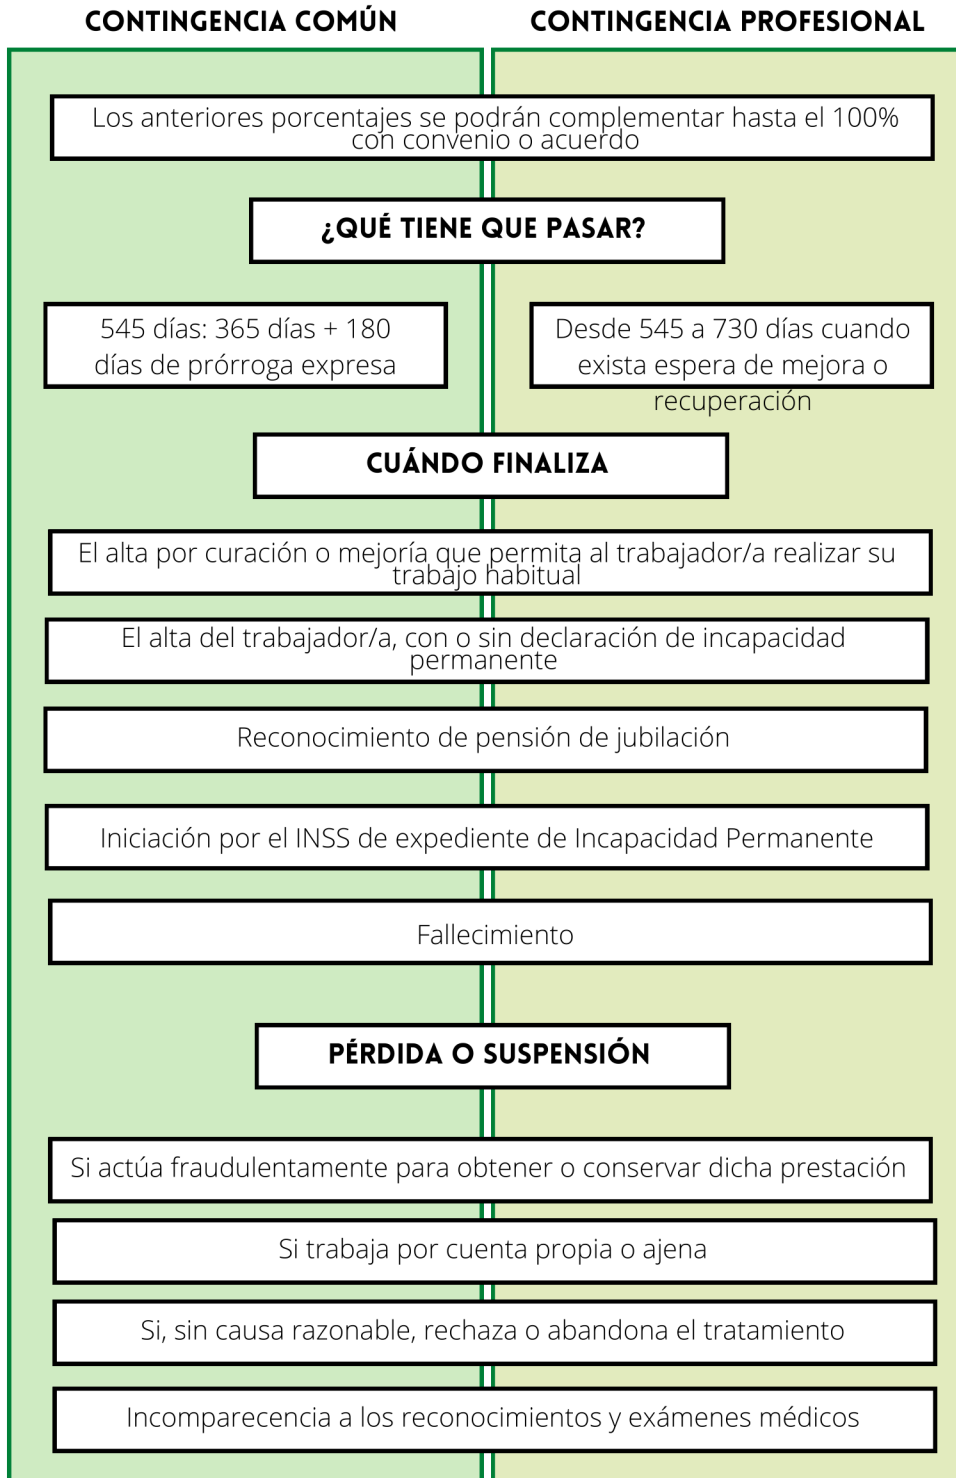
CONTINGENCIA COMÚN

CONTINGENCIA PROFESIONAL

Los anteriores porcentajes se podrán complementar hasta el 100% con convenio o acuerdo

¿QUÉ TIENE QUE PASAR?

545 días: 365 días + 180 días de prórroga expresa

Desde 545 a 730 días cuando exista espera de mejora o recuperación

CUÁNDO FINALIZA

El alta por curación o mejoría que permita al trabajador/a realizar su trabajo habitual

El alta del trabajador/a, con o sin declaración de incapacidad permanente

Reconocimiento de pensión de jubilación

Iniciación por el INSS de expediente de Incapacidad Permanente

Fallecimiento

PÉRDIDA O SUSPENSIÓN

Si actúa fraudulentamente para obtener o conservar dicha prestación

Si trabaja por cuenta propia o ajena

Si, sin causa razonable, rechaza o abandona el tratamiento

Incomparecencia a los reconocimientos y exámenes médicos